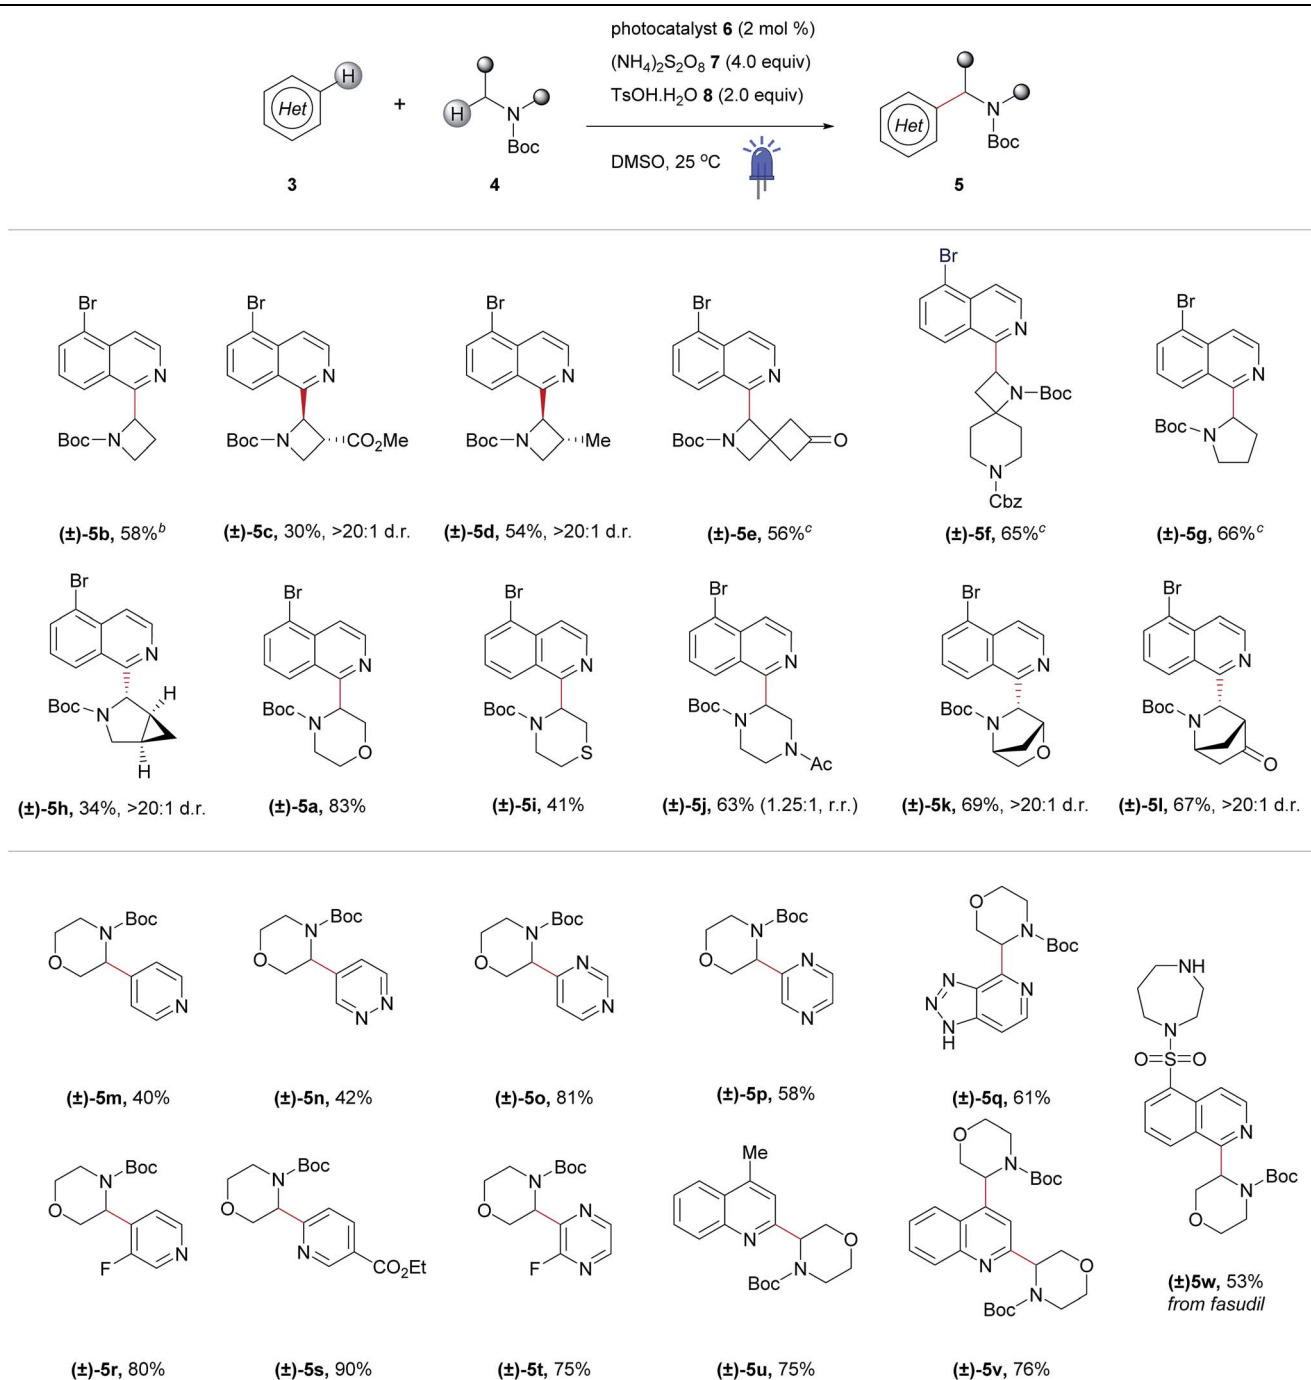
photocatalyst **6** (2 mol %)
$(NH_4)_2S_2O_8$ **7** (4.0 equiv)
TsOH.H$_2$O **8** (2.0 equiv)

Het H + H N Boc → Het N Boc

DMSO, 25 °C

**3** **4** **5**

Br N Boc N
**(±)-5b**, 58%$^b$

Br N Boc N CO$_2$Me
**(±)-5c**, 30%, >20:1 d.r.

Br N Boc N Me
**(±)-5d**, 54%, >20:1 d.r.

Br N Boc N O
**(±)-5e**, 56%$^c$

Br N N Boc N Cbz
**(±)-5f**, 65%$^c$

Br N Boc N
**(±)-5g**, 66%$^c$

Br N Boc N H H
**(±)-5h**, 34%, >20:1 d.r.

Br N Boc N O
**(±)-5a**, 83%

Br N Boc N S
**(±)-5i**, 41%

Br N Boc N N Ac
**(±)-5j**, 63% (1.25:1, r.r.)

Br N Boc N O
**(±)-5k**, 69%, >20:1 d.r.

Br N Boc N O
**(±)-5l**, 67%, >20:1 d.r.

O N Boc N
**(±)-5m**, 40%

O N Boc N N
**(±)-5n**, 42%

O N Boc N N
**(±)-5o**, 81%

O N Boc N N
**(±)-5p**, 58%

O N Boc N N N N H
**(±)-5q**, 61%

NH N O S O N N Boc O
**(±)5w**, 53%
*from fasudil*

O N Boc F N
**(±)-5r**, 80%

O N Boc N CO$_2$Et
**(±)-5s**, 90%

O N Boc F N N
**(±)-5t**, 75%

Me N Boc N O
**(±)-5u**, 75%

O N Boc N Boc N O
**(±)-5v**, 76%